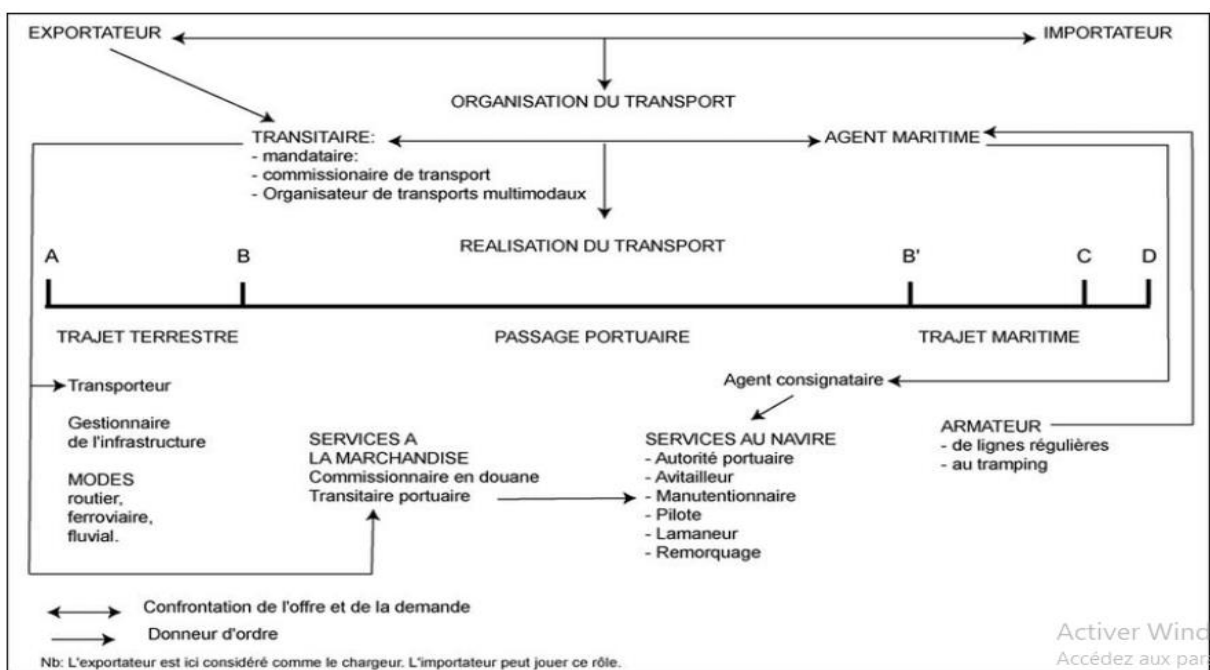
EXPORTATEUR IMPORTATEUR

ORGANISATION DU TRANSPORT

TRANSITAIRE:
- mandataire:
- commissionaire de transport
- Organisateur de transports multimodaux

AGENT MARITIME

REALISATION DU TRANSPORT

A B B' C D

TRAJET TERRESTRE PASSAGE PORTUAIRE TRAJET MARITIME

Transporteur

Gestionnaire de l'infrastructure

MODES
routier,
ferroviaire,
fluvial.

Agent consignataire

SERVICES A LA MARCHANDISE
Commissionnaire en douane
Transitaire portuaire

SERVICES AU NAVIRE
- Autorité portuaire
- Avitailleur
- Manutentionnaire
- Pilote
- Lamaneur
- Remorquage

ARMATEUR
- de lignes régulières
- au tramping

Confrontation de l'offre et de la demande

Donneur d'ordre

Nb: L'exportateur est ici considéré comme le chargeur. L'importateur peut jouer ce rôle.

Activer Wind
Accédez aux par